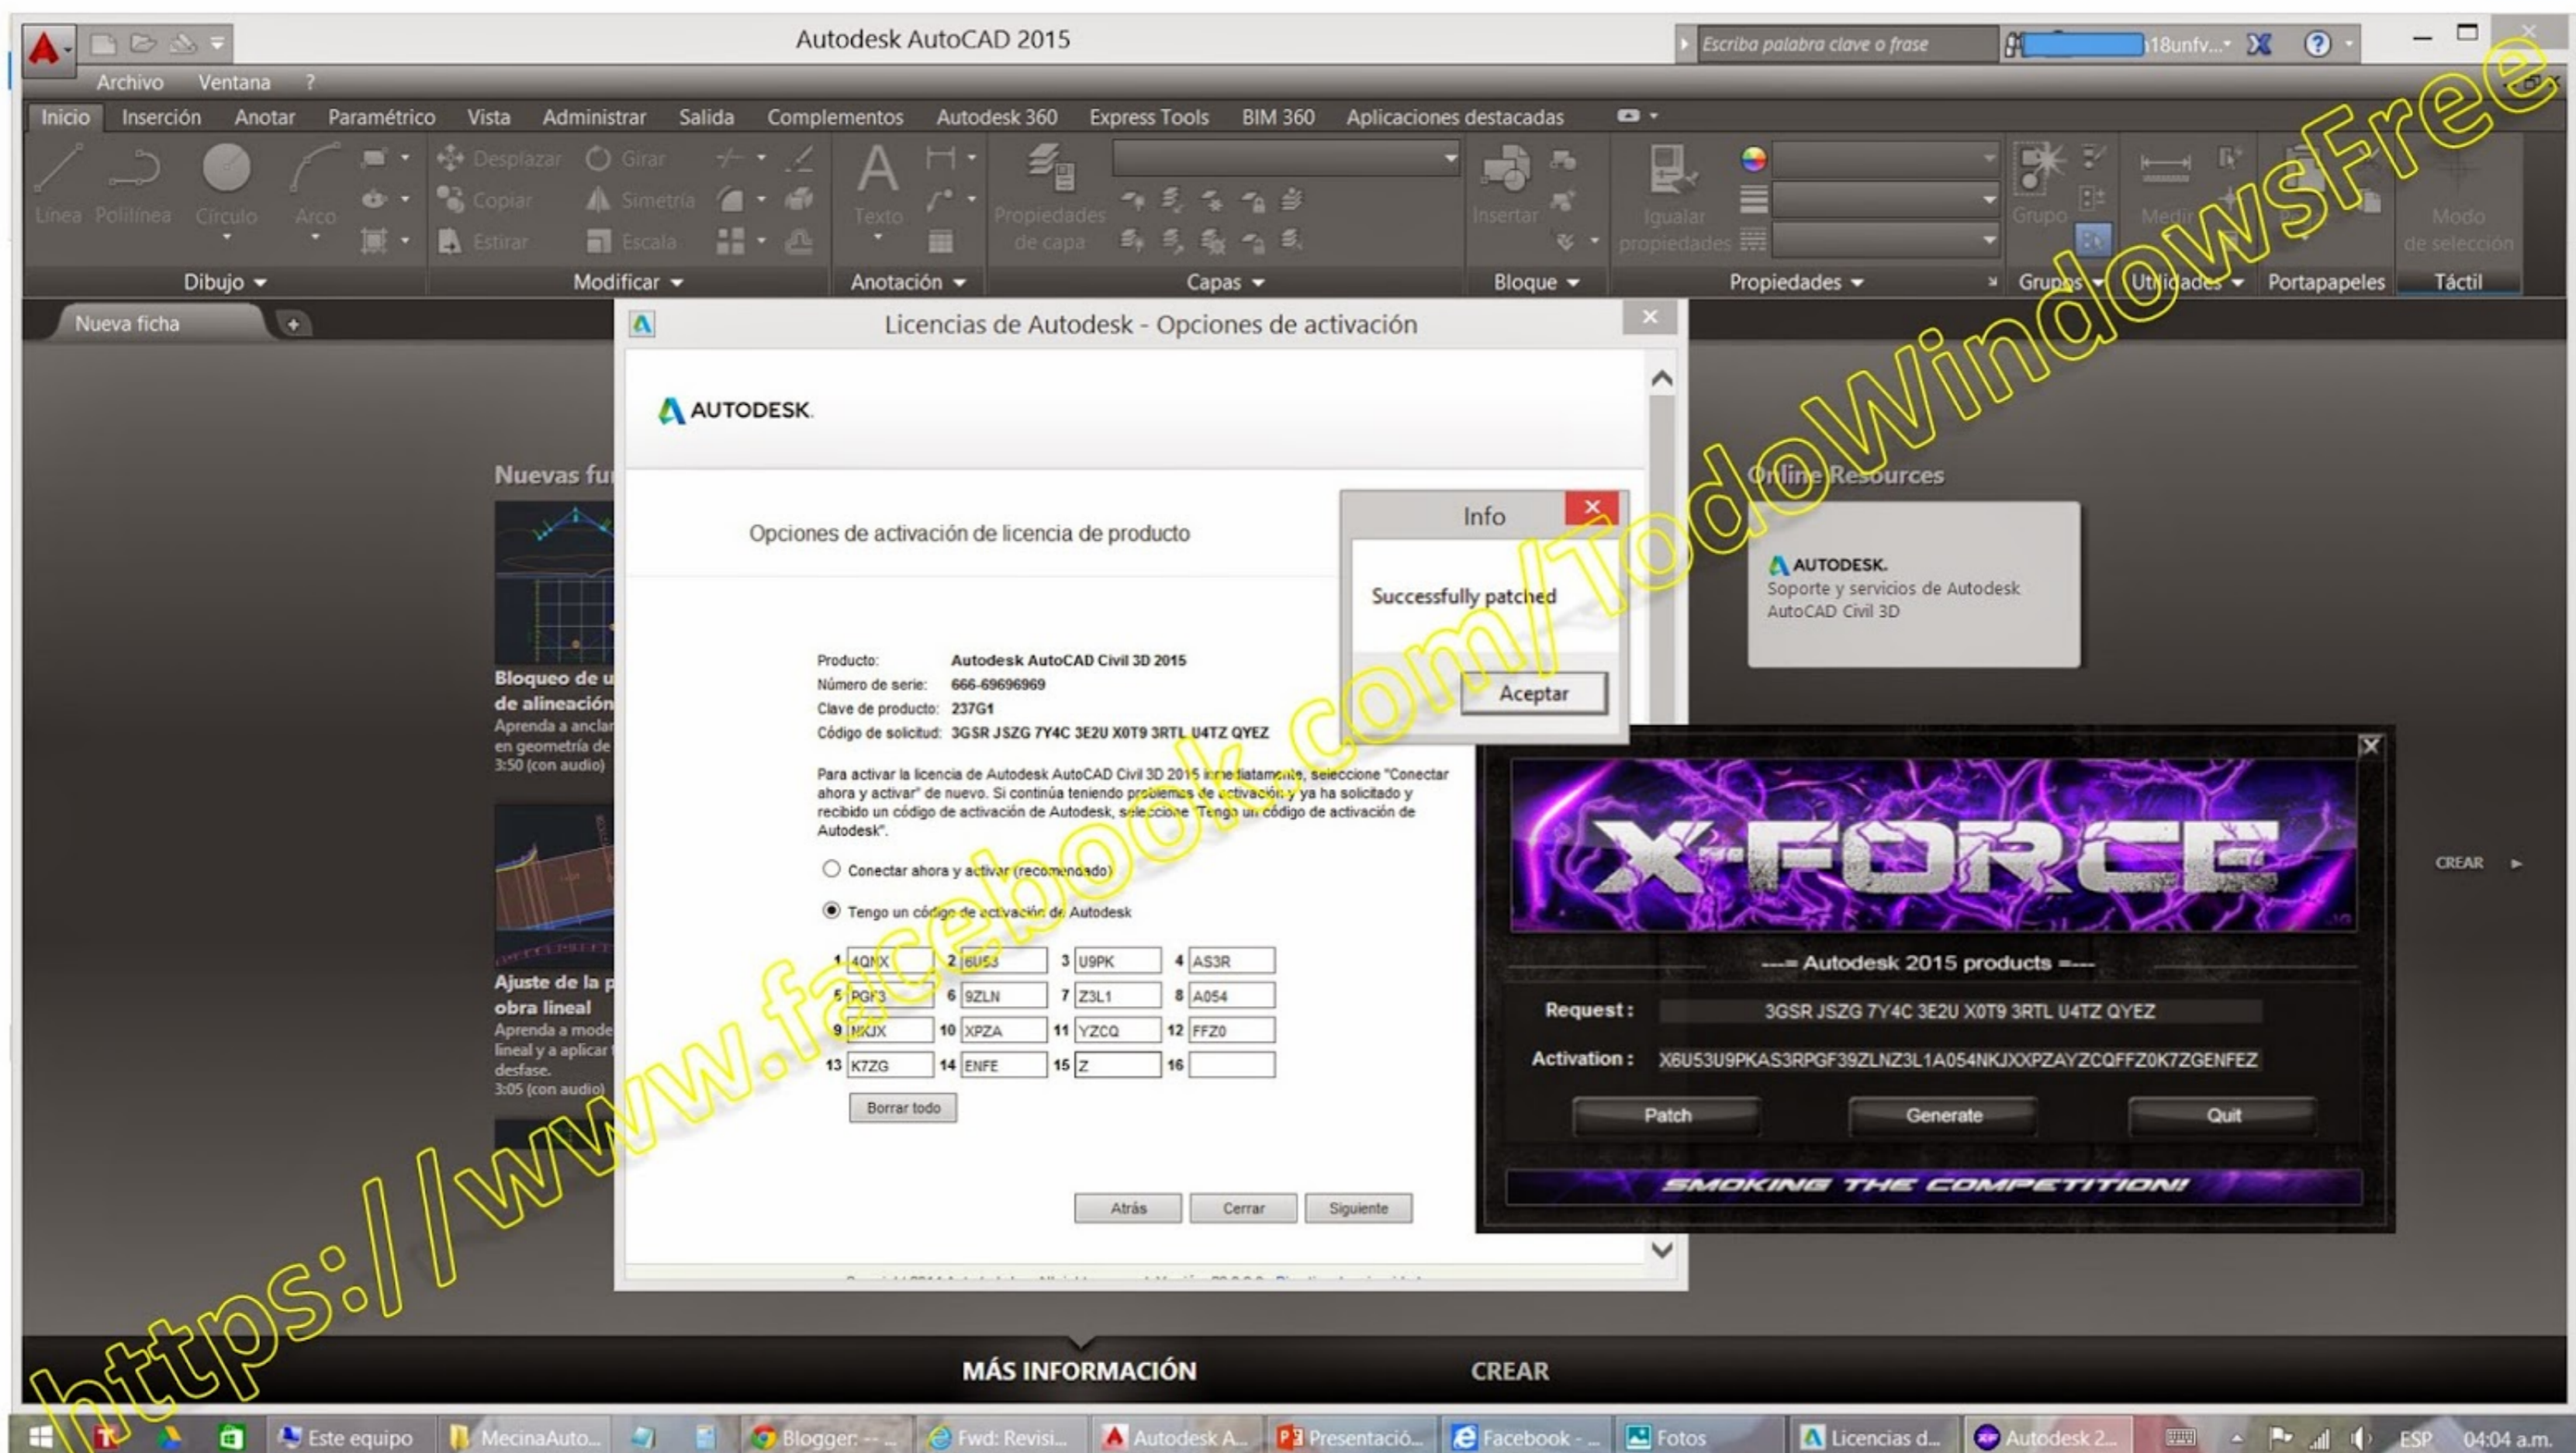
Autodesk AutoCAD 2015

Escriba palabra clave o frase

18unfv...

Archivo Ventana ?

Inicio Inserción Anotar Paramétrico Vista Administrar Salida Complementos Autodesk 360 Express Tools BIM 360 Aplicaciones destacadas

Línea Polilínea Círculo Arco Desplazar Girar Copiar Simetría Estirar Escala Texto Propiedades de capa Insertar Igualar propiedades Grupo Medir Modo de selección

Dibujo Modificar Anotación Capas Bloque Propiedades Grupos Utilidades Portapapeles Táctil

Nueva ficha

Nuevas fu

Bloqueo de u de alineación
Aprenda a anclar en geometría de
3:50 (con audio)

Ajuste de la p obra lineal
Aprenda a mode lineal y a aplicar desfase.
3:05 (con audio)

Licencias de Autodesk - Opciones de activación

AUTODESK.

Opciones de activación de licencia de producto

Producto: Autodesk AutoCAD Civil 3D 2015
Número de serie: 666-69696969
Clave de producto: 237G1
Código de solicitud: 3GSR JSZG 7Y4C 3E2U X0T9 3RTL U4TZ QYEZ

Para activar la licencia de Autodesk AutoCAD Civil 3D 2015 inmediatamente, seleccione "Conectar ahora y activar" de nuevo. Si continúa teniendo problemas de activación y ya ha solicitado y recibido un código de activación de Autodesk, seleccione "Tengo un código de activación de Autodesk".

Conectar ahora y activar (recomendado)

Tengo un código de activación de Autodesk

| 1 | 4QNX | 2 | 6U53 | 3 | U9PK | 4 | AS3R |
|---|---|---|---|---|---|---|---|
| 5 | PGF3 | 6 | 9ZLN | 7 | Z3L1 | 8 | A054 |
| 9 | NKJX | 10 | XPZA | 11 | YZCQ | 12 | FFZ0 |
| 13 | K7ZG | 14 | ENFE | 15 | Z | 16 | |

Borrar todo

Atrás Cerrar Siguiente

Info

Successfully patched

Aceptar

Online Resources

AUTODESK.
Soporte y servicios de Autodesk AutoCAD Civil 3D

X-FORCE

---= Autodesk 2015 products =---

Request : 3GSR JSZG 7Y4C 3E2U X0T9 3RTL U4TZ QYEZ

Activation : X6U53U9PKAS3RPGF39ZLNZ3L1A054NKJXXPZAYZCQFFZ0K7ZGENFEZ

Patch Generate Quit

SMOKING THE COMPETITION!

CREAR

MÁS INFORMACIÓN CREAR

https://www.facebook.com/TodoWindowsFree

Este equipo MecinaAuto... Blogger: -- ... Fwd: Revisi... Autodesk A... Presentació... Facebook - ... Fotos Licencias d... Autodesk 2... ESP 04:04 a.m.